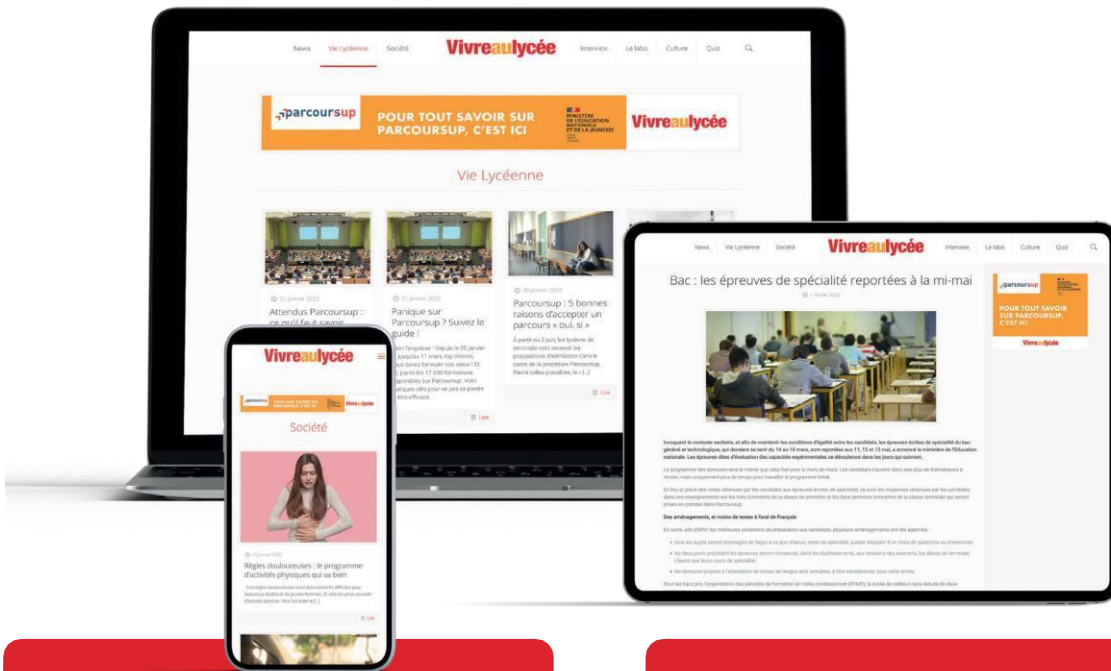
News Vie Lycéenne Société Vivreaulycée Interview Le labo Culture Quiz

parcoursup POUR TOUT SAVOIR SUR PARCOURSUP, C'EST ICI MINISTÈRE DE L'ÉDUCATION NATIONALE ET DE LA JEUNESSE Vivreaulycée

Vie Lycéenne

01 janvier 2022
Attendus Parcoursup : ce qu'il faut savoir

01 janvier 2022
Panique sur Parcoursup ? Suivez le guide !

30 janvier 2022
Parcoursup : 5 bonnes raisons d'accepter un parcours « oui, si »

À partir du 2 juin, les lycéens de terminale vont recevoir les propositions d'admission dans le cadre de la procédure Parcoursup. Parmi celles possibles, le « [...]

Lire

Lire

Vivreaulycée

parcoursup POUR TOUT SAVOIR SUR PARCOURSUP, C'EST ICI Vivreaulycée

Société

Règles douloureuses : le programme d'activités physiques qui va bien

Lire

News Vie Lycéenne Société Vivreaulycée Interview Le labo Culture Quiz

Bac : les épreuves de spécialité reportées à la mi-mai

parcoursup POUR TOUT SAVOIR SUR PARCOURSUP, C'EST ICI Vivreaulycée

Des aménagements, au moins de textes à l'oral de Français

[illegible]